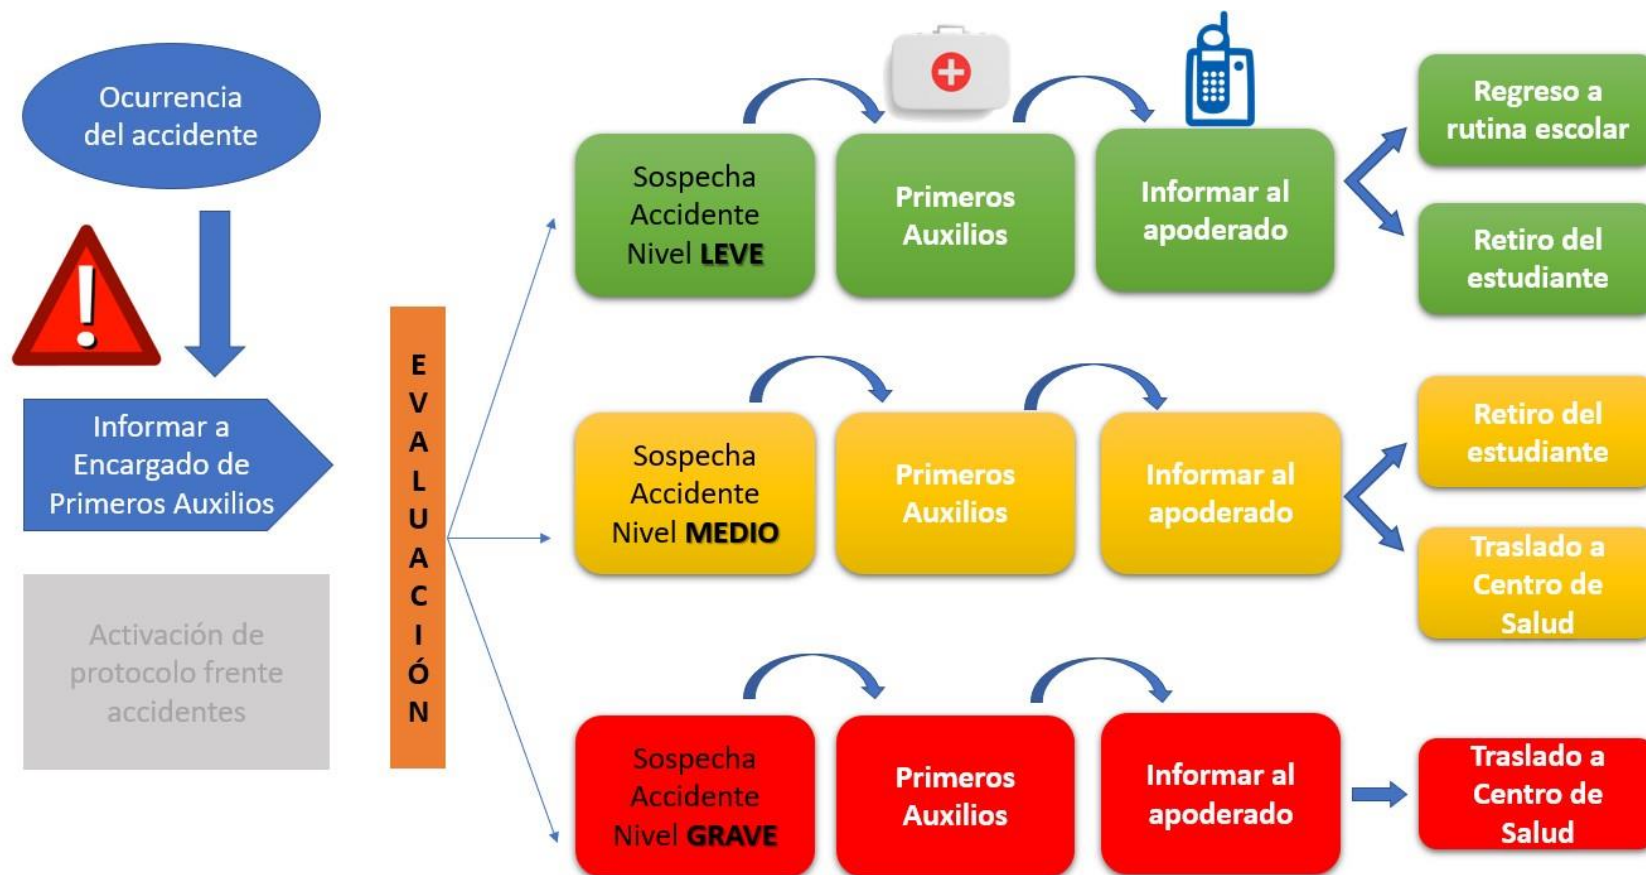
Ocurrencia del accidente

Informar a Encargado de Primeros Auxilios

Activación de protocolo frente accidentes

EVALUACIÓN

Sospecha Accidente Nivel LEVE

Primeros Auxilios

Informar al apoderado

Regreso a rutina escolar

Retiro del estudiante

Sospecha Accidente Nivel MEDIO

Primeros Auxilios

Informar al apoderado

Retiro del estudiante

Traslado a Centro de Salud

Sospecha Accidente Nivel GRAVE

Primeros Auxilios

Informar al apoderado

Traslado a Centro de Salud